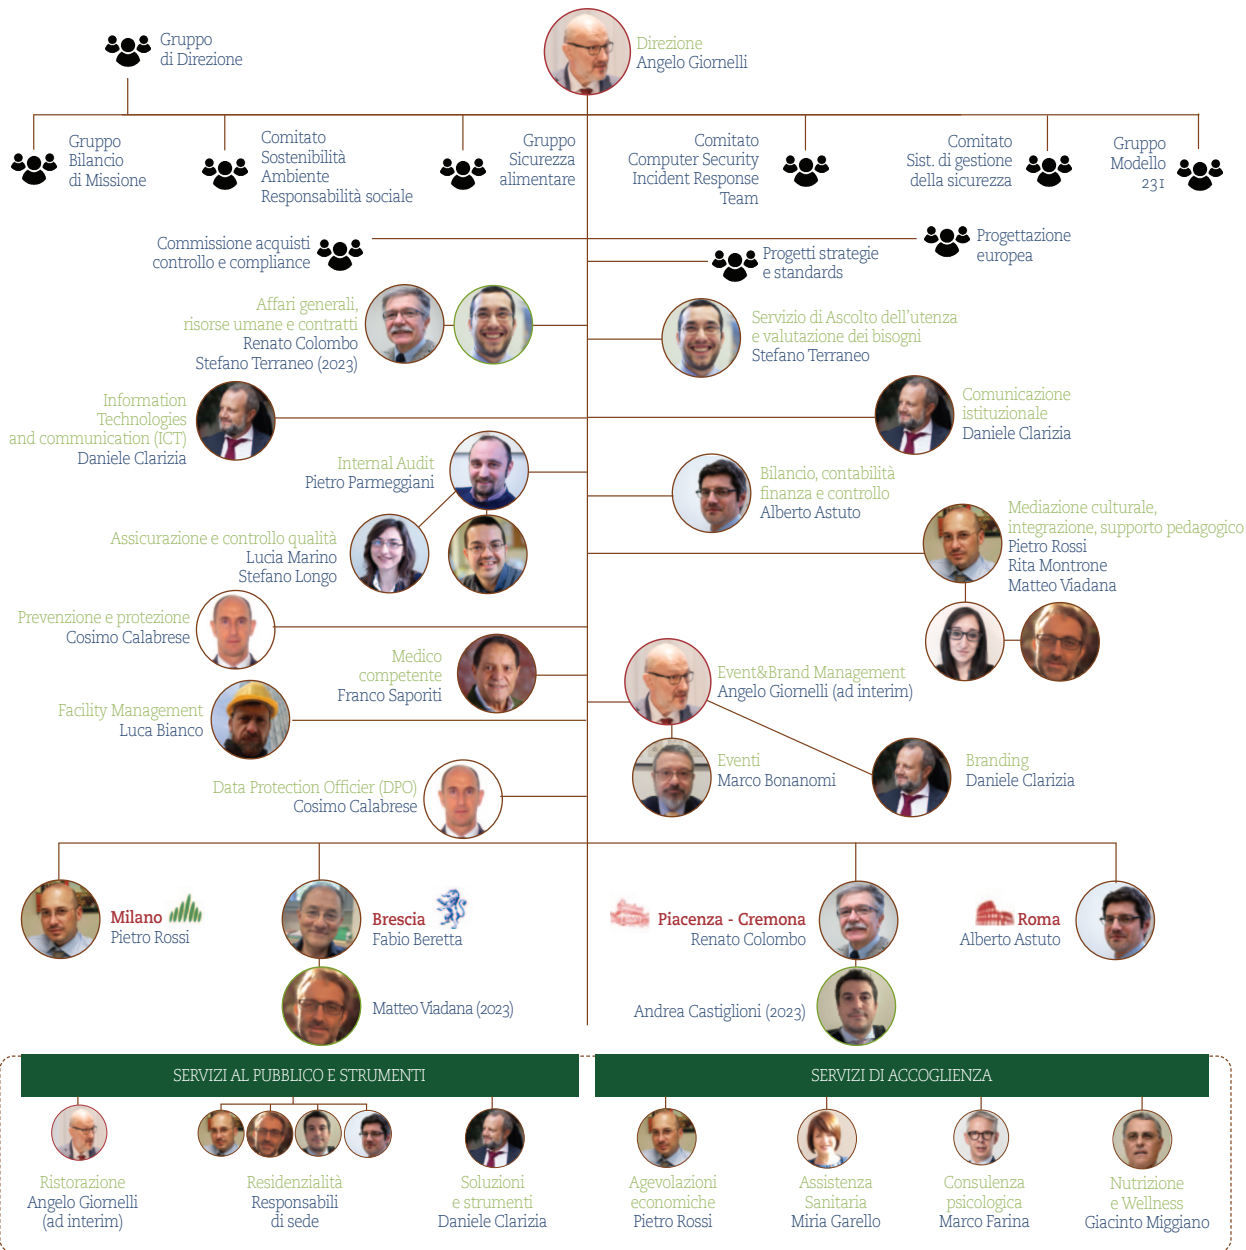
Gruppo di Direzione

Direzione
Angelo Giornelli

Gruppo Bilancio di Missione

Comitato Sostenibilità Ambiente Responsabilità sociale

Gruppo Sicurezza alimentare

Comitato Computer Security Incident Response Team

Comitato Sist. di gestione della sicurezza

Gruppo Modello 231

Commissione acquisti controllo e compliance

Progettazione europea

Progetti strategie e standards

Affari generali, risorse umane e contratti
Renato Colombo
Stefano Terraneo (2023)

Servizio di Ascolto dell'utenza e valutazione dei bisogni
Stefano Terraneo

Information Technologies and communication (ICT)
Daniele Clarizia

Comunicazione istituzionale
Daniele Clarizia

Internal Audit
Pietro Parmeggiani

Bilancio, contabilità finanza e controllo
Alberto Astuto

Assicurazione e controllo qualità
Lucia Marino
Stefano Longo

Mediazione culturale, integrazione, supporto pedagogico
Pietro Rossi
Rita Montrone
Matteo Viadana

Prevenzione e protezione
Cosimo Calabrese

Medico competente
Franco Saporiti

Event&Brand Management
Angelo Giornelli (ad interim)

Facility Management
Luca Bianco

Eventi
Marco Bonanomi

Branding
Daniele Clarizia

Data Protection Officier (DPO)
Cosimo Calabrese

Milano
Pietro Rossi

Brescia
Fabio Beretta

Matteo Viadana (2023)

Piacenza - Cremona
Renato Colombo

Andrea Castiglioni (2023)

Roma
Alberto Astuto

SERVIZI AL PUBBLICO E STRUMENTI

SERVIZI DI ACCOGLIENZA

Ristorazione
Angelo Giornelli (ad interim)

Residenzialità
Responsabili di sede

Soluzioni e strumenti
Daniele Clarizia

Agevolazioni economiche
Pietro Rossi

Assistenza Sanitaria
Miria Garello

Consulenza psicologica
Marco Farina

Nutrizione e Wellness
Giacinto Miggiano